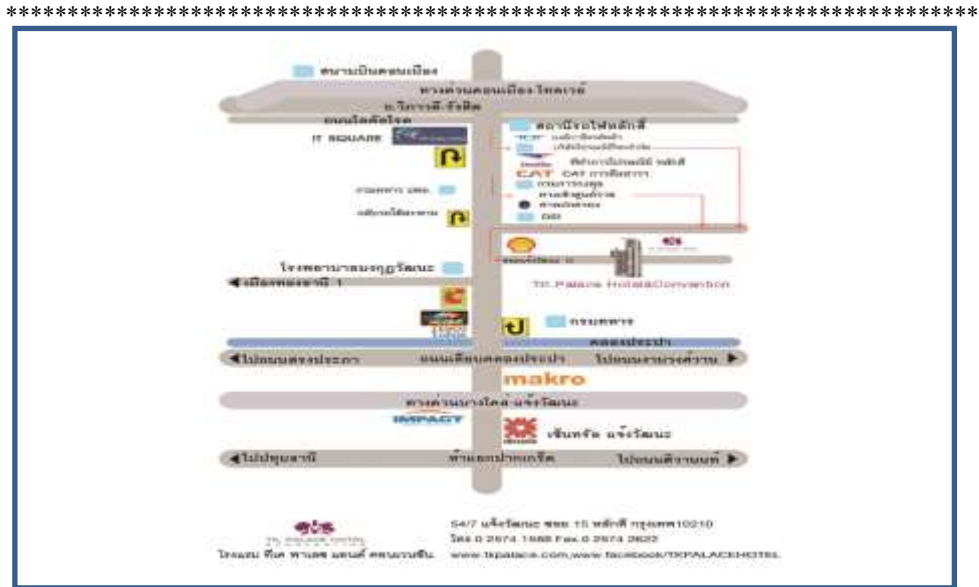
******************************************************************************

สนามบินดอนเมือง

ทางด่วนดอนเมือง โทลเวย์

ถ.วิภาวดี-รังสิต

ถนนโลคัลโรด

IT SQUARE

สถานีรถไฟหลักสี่

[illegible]

CAT

การประปา

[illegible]

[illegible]

TK Palace Hotel&Convention

โรงพยาบาลมงกุฎวัฒนะ

◀ เมืองทองธานี

กรมทหาร

คลองประปา

◀ ไปถนนสรงประภา

ถนนเลียบคลองประปา

ไปถนนงามวงศ์วาน ▶

makro

ทางด่วนบางโคล่ แจ้งวัฒนะ

IMPACT

เซ็นทรัล แจ้งวัฒนะ

◀ ไปปทุมธานี

ท่าน้ำปากเกร็ด

ไปถนนติวานนท์ ▶

TK PALACE HOTEL

โรงแรม ทีเค พาเลซ แอนด์ คอนเวนชั่น

54/7 แจ้งวัฒนะ ซอย 15 หลักสี่ กรุงเทพ10210

โทร.0 2574 1588 Fax.0 2574 3622

www.tkpalace.com,www.facebook/TKPALACEHOTEL